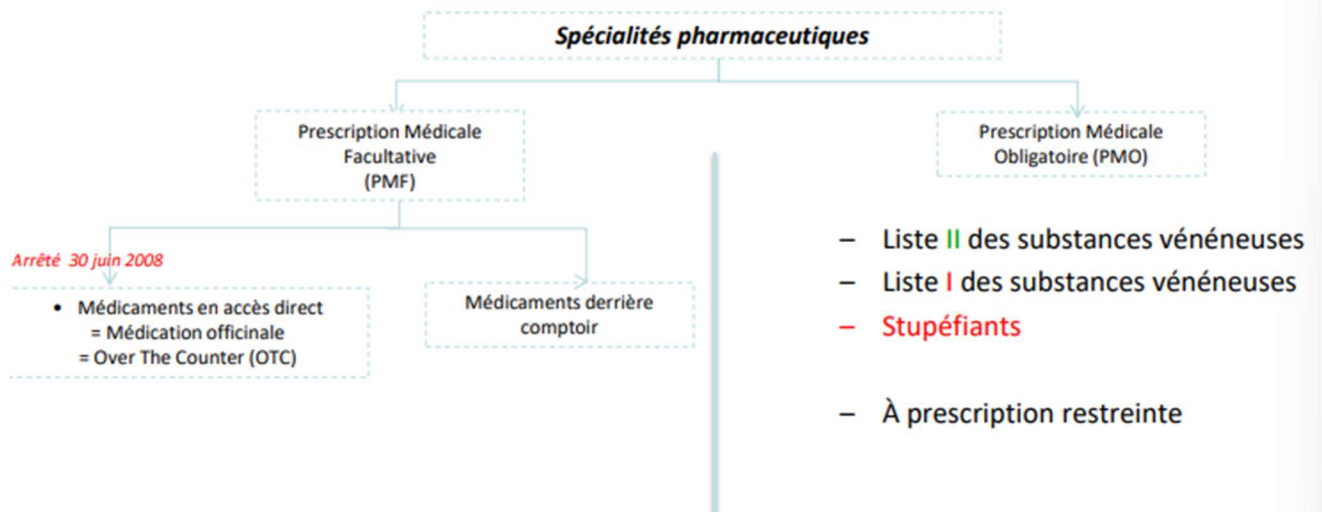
Spécialités pharmaceutiques

Prescription Médicale Facultative (PMF)

Prescription Médicale Obligatoire (PMO)

Arrêté 30 juin 2008

• Médicaments en accès direct
= Médication officinale
= Over The Counter (OTC)

Médicaments derrière comptoir

– Liste II des substances vénéneuses
– Liste I des substances vénéneuses
– Stupéfiants

– À prescription restreinte